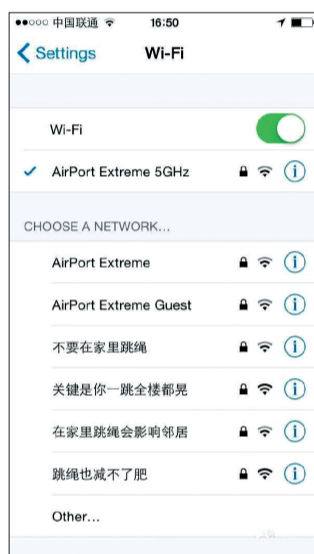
●●○○○ 中国联通 16:50

Settings Wi-Fi

Wi-Fi

AirPort Extreme 5GHz

CHOOSE A NETWORK...

AirPort Extreme

AirPort Extreme Guest

不要在家里跳绳

关键是你一跳全楼都晃

在家里跳绳会影响邻居

跳绳也减不了肥

Other...